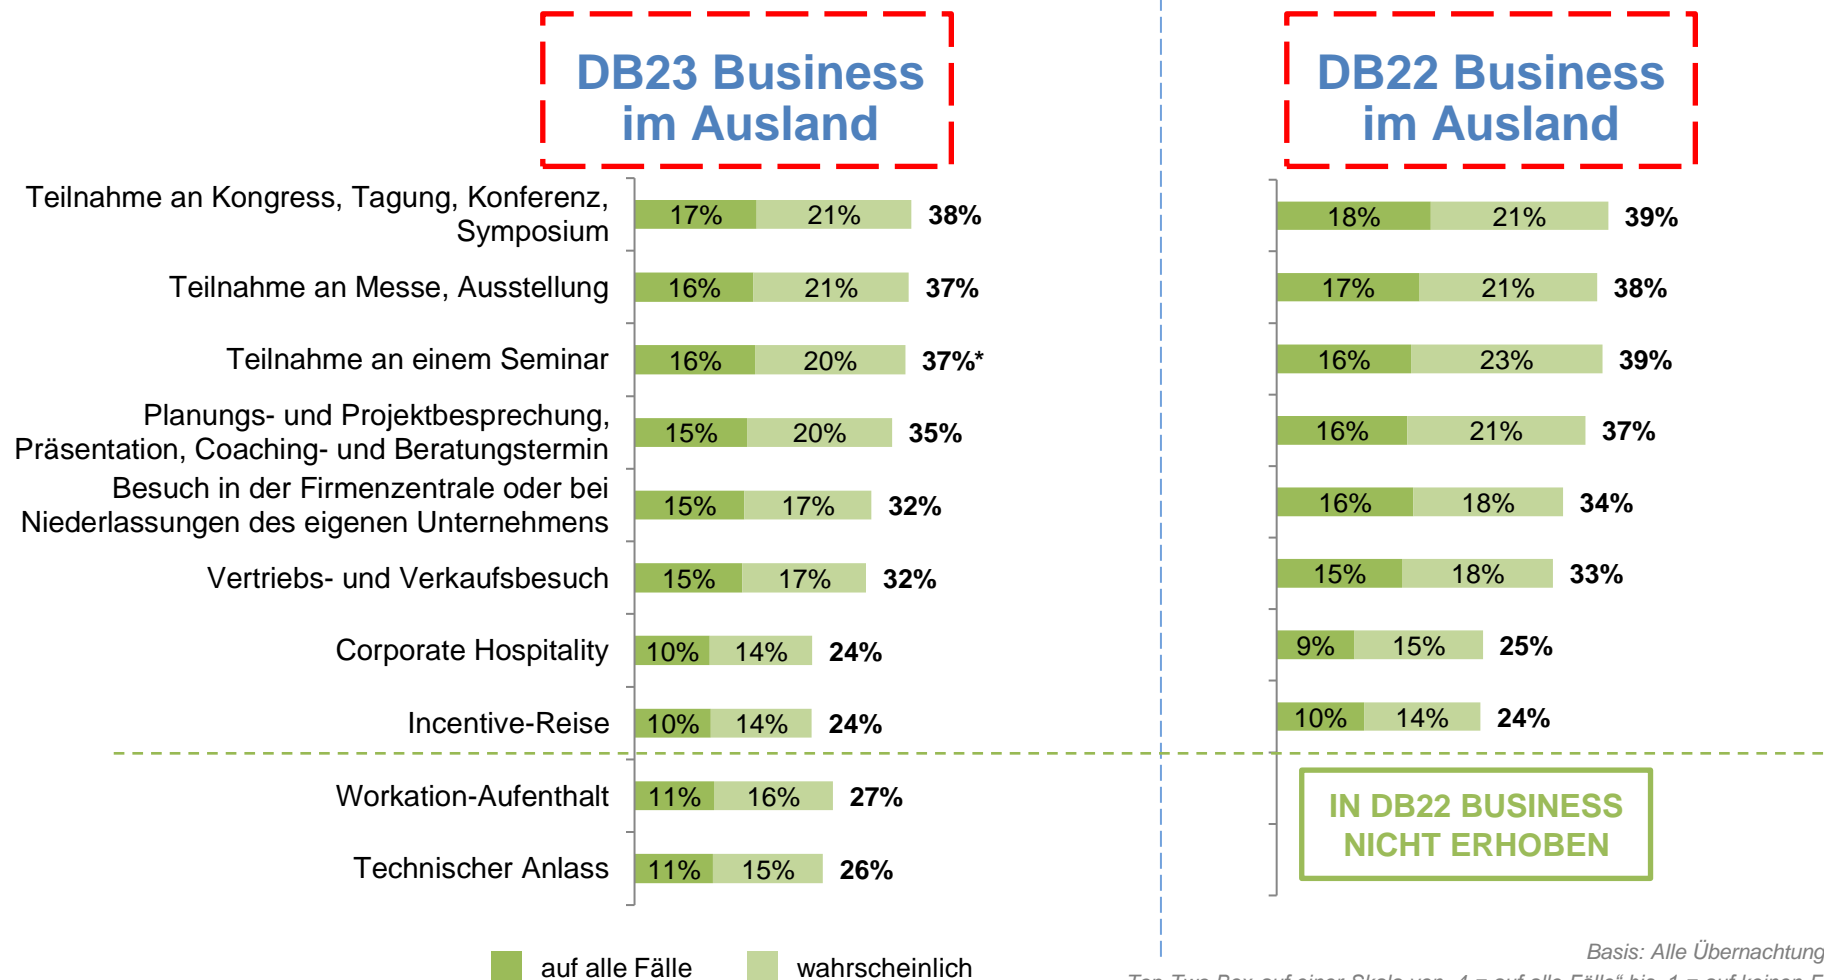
DB23 Business im Ausland

DB22 Business im Ausland

| | DB23 auf alle Fälle | DB23 wahrscheinlich | DB23 gesamt | DB22 auf alle Fälle | DB22 wahrscheinlich | DB22 gesamt |
|---|---|---|---|---|---|---|
| Teilnahme an Kongress, Tagung, Konferenz, Symposium | 17% | 21% | 38% | 18% | 21% | 39% |
| Teilnahme an Messe, Ausstellung | 16% | 21% | 37% | 17% | 21% | 38% |
| Teilnahme an einem Seminar | 16% | 20% | 37%* | 16% | 23% | 39% |
| Planungs- und Projektbesprechung, Präsentation, Coaching- und Beratungstermin | 15% | 20% | 35% | 16% | 21% | 37% |
| Besuch in der Firmenzentrale oder bei Niederlassungen des eigenen Unternehmens | 15% | 17% | 32% | 16% | 18% | 34% |
| Vertriebs- und Verkaufsbesuch | 15% | 17% | 32% | 15% | 18% | 33% |
| Corporate Hospitality | 10% | 14% | 24% | 9% | 15% | 25% |
| Incentive-Reise | 10% | 14% | 24% | 10% | 14% | 24% |
| Workation-Aufenthalt | 11% | 16% | 27% | | | |
| Technischer Anlass | 11% | 15% | 26% | | | |

IN DB22 BUSINESS NICHT ERHOBEN

auf alle Fälle   wahrscheinlich

Basis: Alle Übernachtung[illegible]

Top-Two-Box auf einer Skala von „4 = auf alle Fälle“ bis „1 = auf keinen F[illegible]